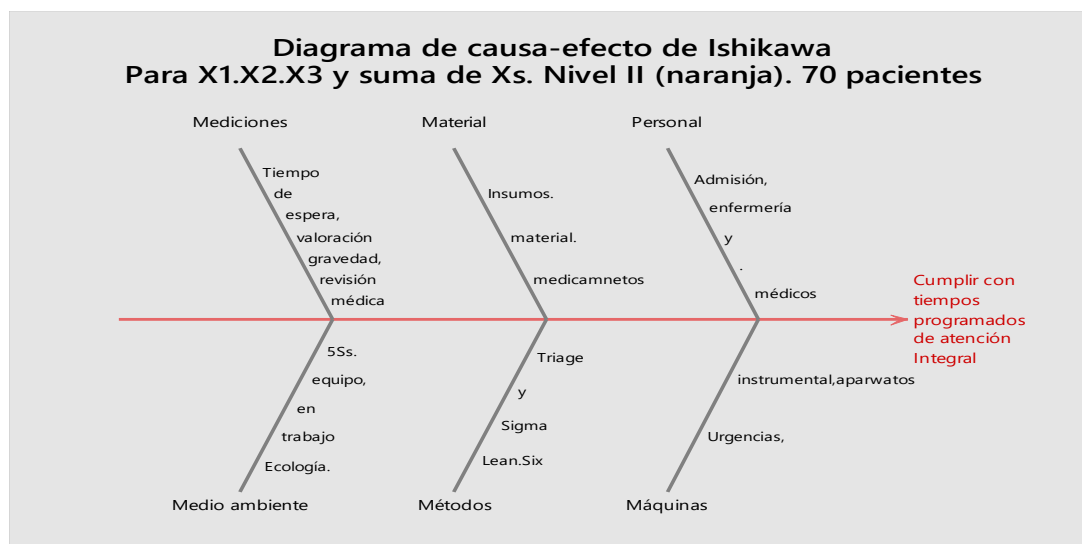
Diagrama de causa-efecto de Ishikawa
Para X1.X2.X3 y suma de Xs. Nivel II (naranja). 70 pacientes

Mediciones

Tiempo
de
espera,
valoración
gravedad,
revisión
médica

Material

Insumos.
material.
medicamnetos

Personal

Admisión,
enfermería
y
.
médicos

Cumplir con tiempos programados de atención Integral

5Ss.
equipo,
en
trabajo
Ecología.

Medio ambiente

Triage
y
Sigma
Lean.Six

Métodos

instrumental,aparwatos
Urgencias,

Máquinas